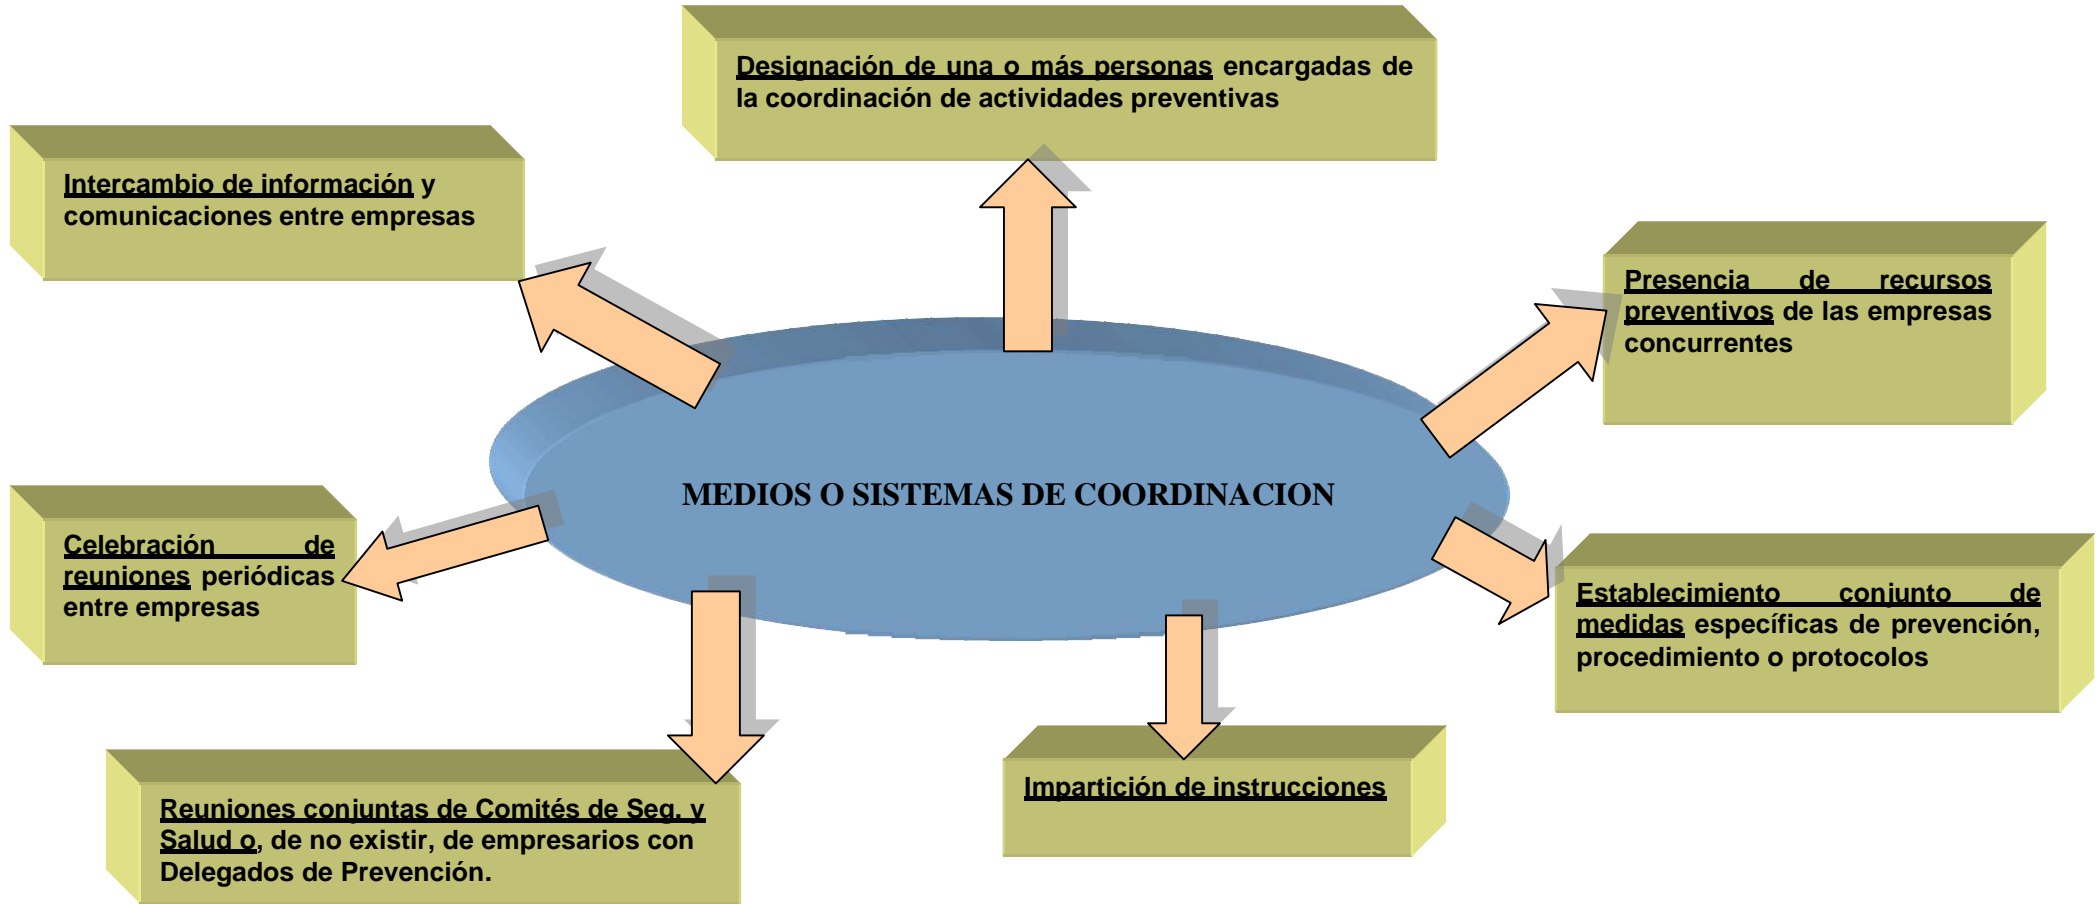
Designación de una o más personas encargadas de la coordinación de actividades preventivas

Intercambio de información y comunicaciones entre empresas

Presencia de recursos preventivos de las empresas concurrentes

MEDIOS O SISTEMAS DE COORDINACION

Celebración de reuniones periódicas entre empresas

Establecimiento conjunto de medidas específicas de prevención, procedimiento o protocolos

Reuniones conjuntas de Comités de Seg. y Salud o, de no existir, de empresarios con Delegados de Prevención.

Impartición de instrucciones